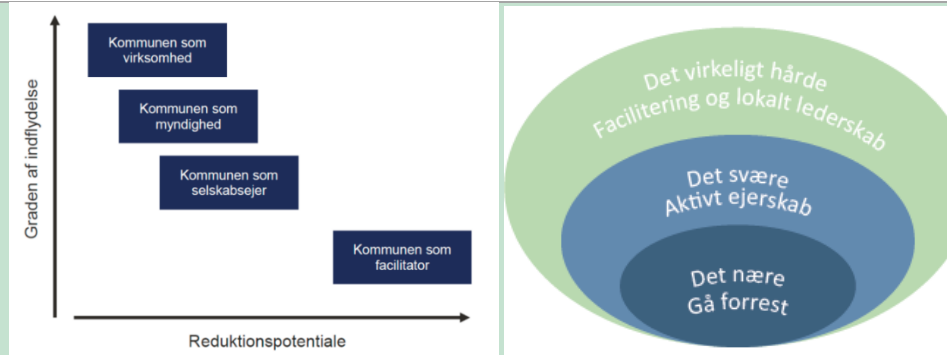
Graden af indflydelse

Kommunen som virksomhed

Kommunen som myndighed

Kommunen som selskabsejer

Kommunen som facilitator

Reduktionspotentiale

Det virkeligt hårde
Facilitering og lokalt lederskab

Det svære
Aktivt ejerskab

Det nære
Gå forrest